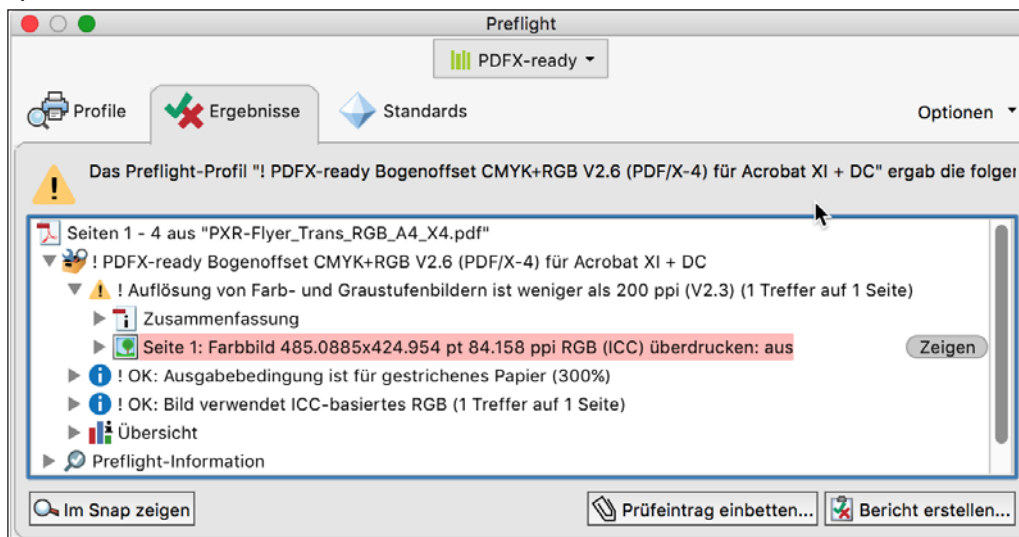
Preflight

PDFX-ready

Profile

Ergebnisse

Standards

Optionen

Das Preflight-Profil "! PDFX-ready Bogenoffset CMYK+RGB V2.6 (PDF/X-4) für Acrobat XI + DC" ergab die folger

Seiten 1 - 4 aus "PXR-Flyer_Trans_RGB_A4_X4.pdf"

! PDFX-ready Bogenoffset CMYK+RGB V2.6 (PDF/X-4) für Acrobat XI + DC

! Auflösung von Farb- und Graustufenbildern ist weniger als 200 ppi (V2.3) (1 Treffer auf 1 Seite)

Zusammenfassung

Seite 1: Farbbild 485.0885x424.954 pt 84.158 ppi RGB (ICC) überdrucken: aus

Zeigen

! OK: Ausgabebedingung ist für gestrichenes Papier (300%)

! OK: Bild verwendet ICC-basiertes RGB (1 Treffer auf 1 Seite)

Übersicht

Preflight-Information

Im Snap zeigen

Prüfeintrag einbetten...

Bericht erstellen...